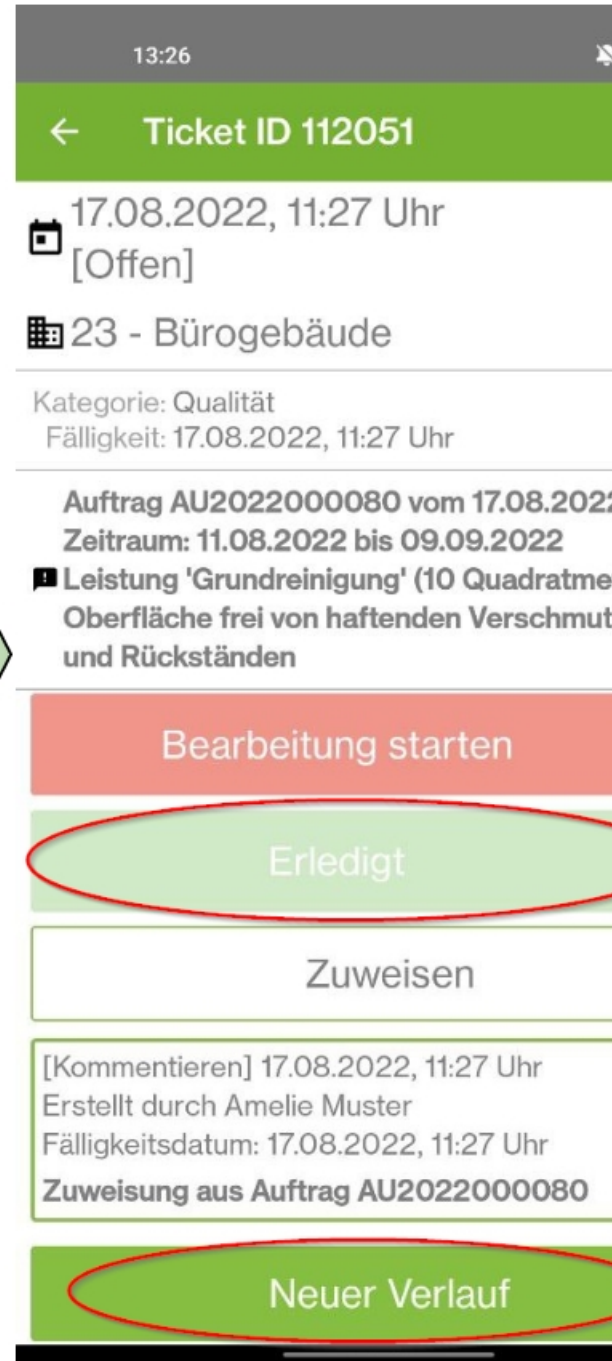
13:26

← Ticket ID 112051

17.08.2022, 11:27 Uhr [Offen]

23 - Bürogebäude

Kategorie: Qualität
Fälligkeit: 17.08.2022, 11:27 Uhr

Auftrag AU2022000080 vom 17.08.2022
Zeitraum: 11.08.2022 bis 09.09.2022
Leistung 'Grundreinigung' (10 Quadratme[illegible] Oberfläche frei von haftenden Verschmut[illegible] und Rückständen

Bearbeitung starten

Erledigt

Zuweisen

[Kommentieren] 17.08.2022, 11:27 Uhr
Erstellt durch Amelie Muster
Fälligkeitsdatum: 17.08.2022, 11:27 Uhr
Zuweisung aus Auftrag AU2022000080

Neuer Verlauf